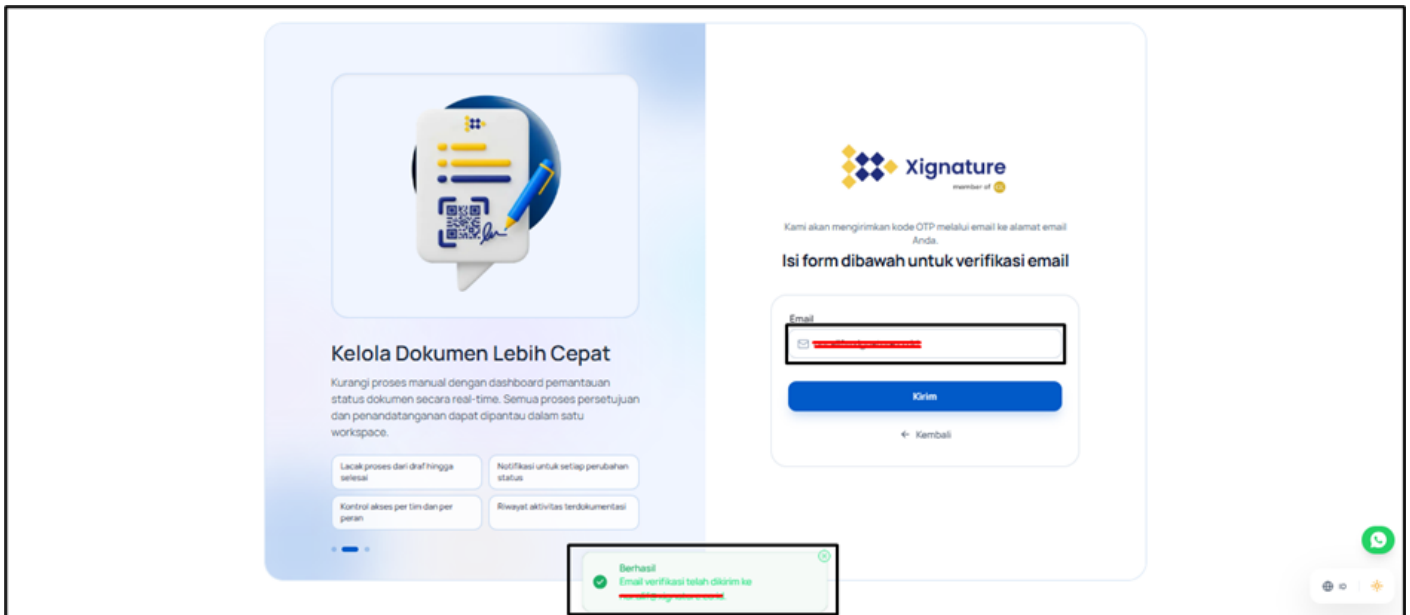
Kelola Dokumen Lebih Cepat

Kurangi proses manual dengan dashboard pemantauan status dokumen secara real-time. Semua proses persetujuan dan penandatanganan dapat dipantau dalam satu workspace.

Lacak proses dari draf hingga selesai

Notifikasi untuk setiap perubahan status

Kontrol akses per tim dan per peran

Riwayat aktivitas terdokumentasi

Xignature
member of

Kami akan mengirimkan kode OTP melalui email ke alamat email Anda.

Isi form dibawah untuk verifikasi email

Email
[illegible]

Kirim

← Kembali

Berhasil
Email verifikasi telah dikirim ke
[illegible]

ID